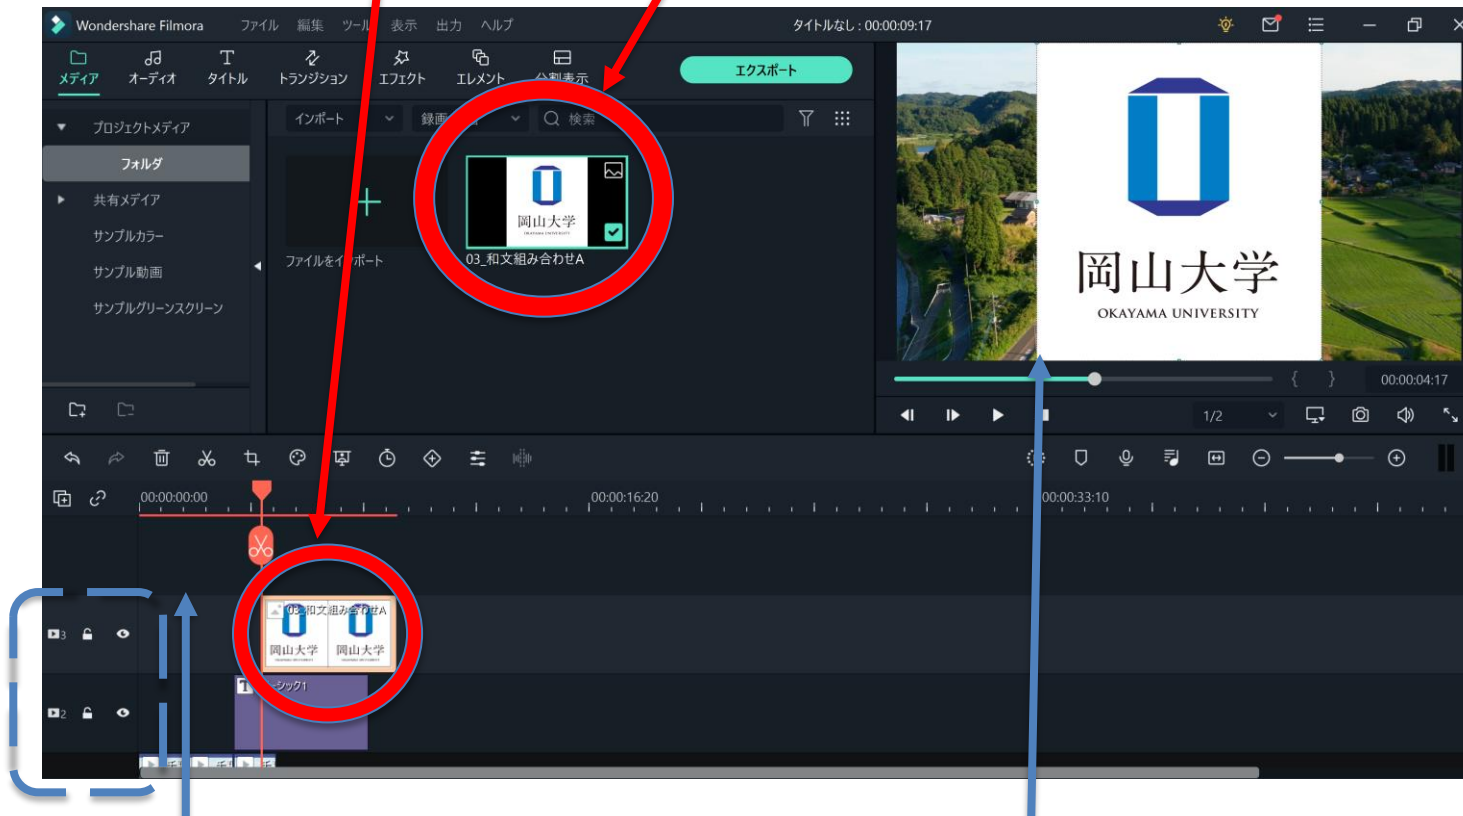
Wondershare Filmora ファイル 編集 ツール 表示 出力 ヘルプ タイトルなし : 00:00:09:17

メディア オーディオ タイトル トランジション エフェクト エレメント 分割表示 エクスポート

プロジェクトメディア
フォルダ
共有メディア
サンプルカラー
サンプル動画
サンプルグリーンスクリーン

インポート 録画 検索

ファイルをインポート

岡山大学
03_和文組み合わせA

岡山大学
OKAYAMA UNIVERSITY

00:00:04:17
1/2

00:00:00:00 00:00:16:20 00:00:33:10

03_和文組み合わせA
岡山大学 岡山大学
ベーシック1